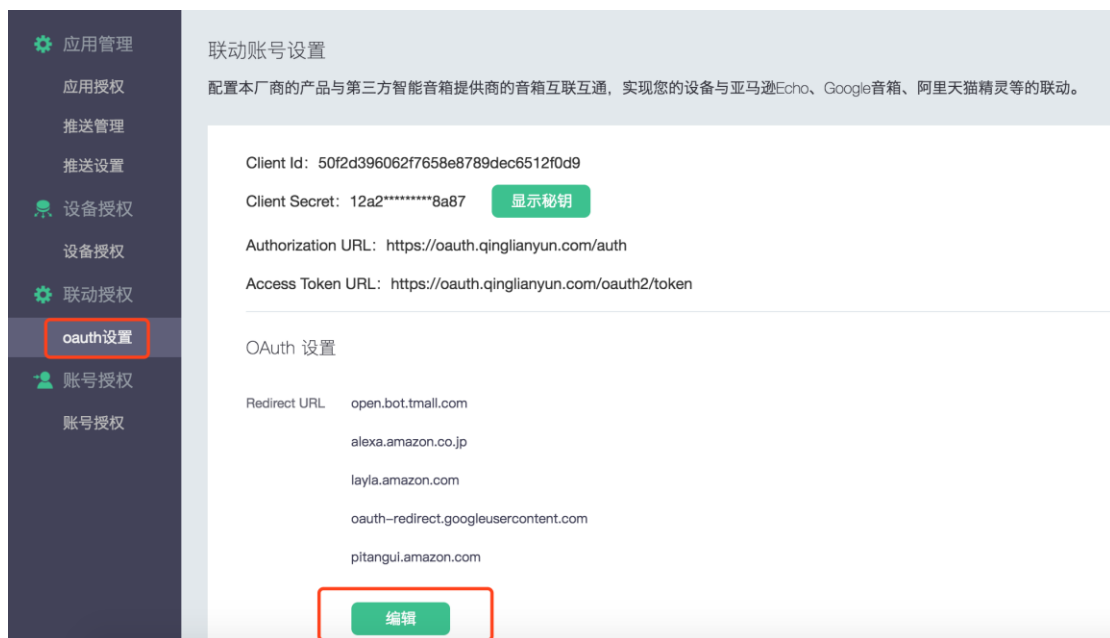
应用管理
应用授权
推送管理
推送设置
设备授权
设备授权
联动授权
oauth设置
账号授权
账号授权

联动账号设置
配置本厂商的产品与第三方智能音箱提供商的音箱互联互通，实现您的设备与亚马逊Echo、Google音箱、阿里天猫精灵等的联动。

Client Id：50f2d396062f7658e8789dec6512f0d9
Client Secret：12a2*********8a87 显示秘钥
Authorization URL：https://oauth.qinglianyun.com/auth
Access Token URL：https://oauth.qinglianyun.com/oauth2/token

OAuth 设置
Redirect URL open.bot.tmall.com
alexa.amazon.co.jp
layla.amazon.com
oauth-redirect.googleusercontent.com
pitangui.amazon.com
编辑